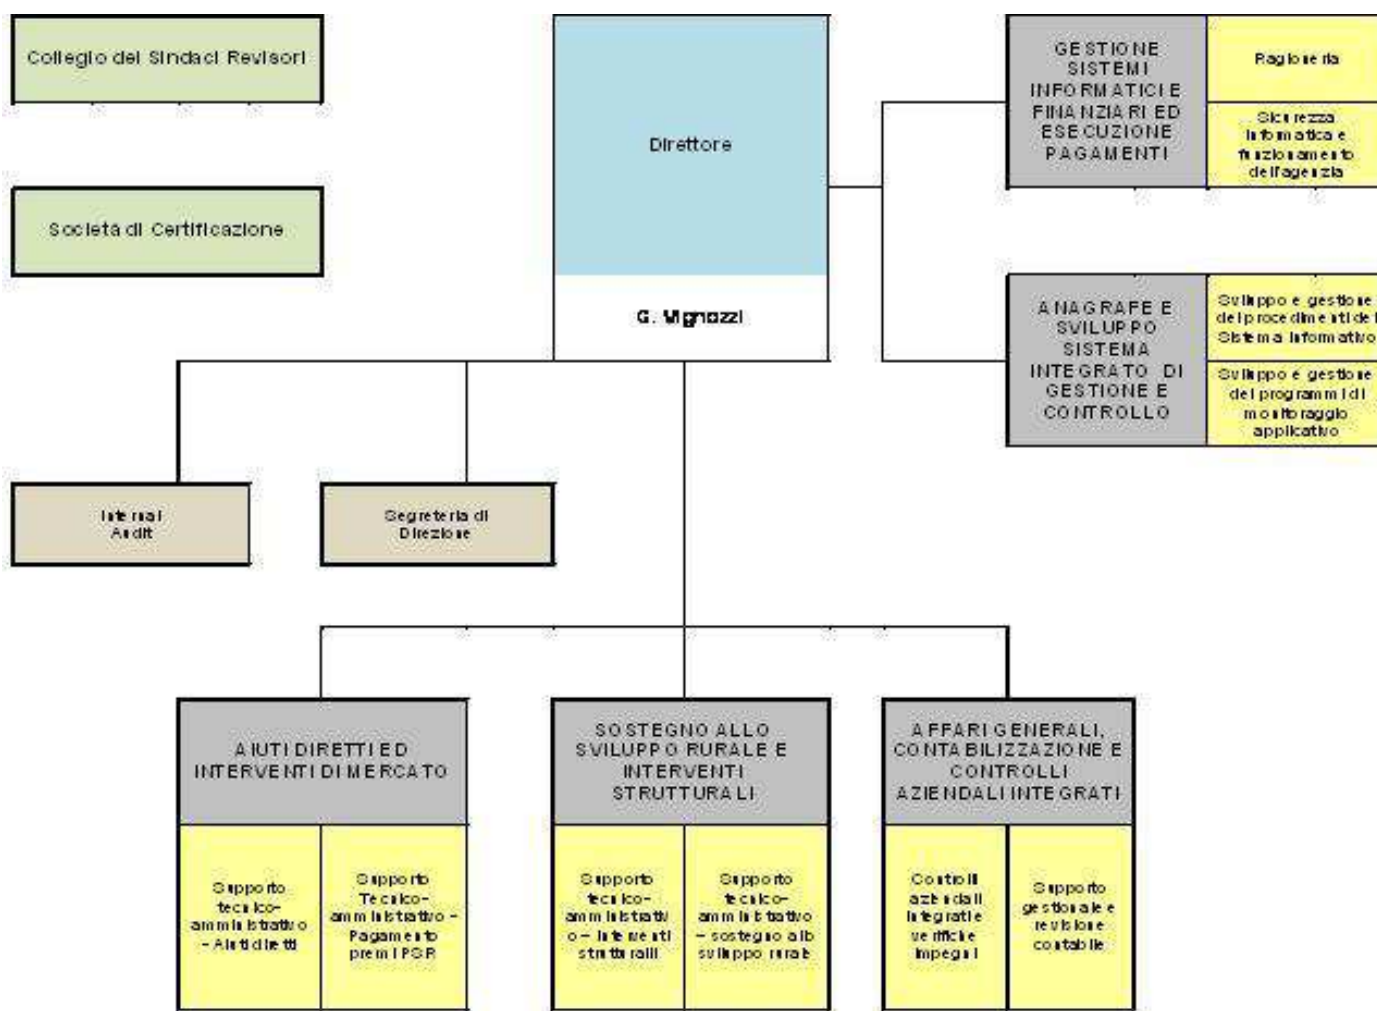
Collegio dei Sindaci Revisori

Società di Certificazione

Direttore

G. Vignozzi

GESTIONE SISTEMI INFORMATICI E FINANZIARI ED ESECUZIONE PAGAMENTI

Ragioneria

Sicurezza informatica e funzionamento dell'agenzia

ANAGRAFE E SVILUPPO SISTEMA INTEGRATO DI GESTIONE E CONTROLLO

Sviluppo e gestione dei procedimenti del Sistema Informativo

Sviluppo e gestione dei programmi di monitoraggio applicativo

Internal Audit

Segreteria di Direzione

AIUTI DIRETTI ED INTERVENTI DI MERCATO

Supporto tecnico-amministrativo - Aiuti diretti

Supporto Tecnico-amministrativo - Pagamento premi PSR

SOSTEGNO ALLO SVILUPPO RURALE E INTERVENTI STRUTTURALI

Supporto tecnico-amministrativo - Interventi strutturali

Supporto tecnico-amministrativo - sostegno allo sviluppo rurale

AFFARI GENERALI, CONTABILIZZAZIONE E CONTROLLI AZIENDALI INTEGRATI

Controlli aziendali integrati e verifiche impegni

Supporto gestionale e revisione contabile